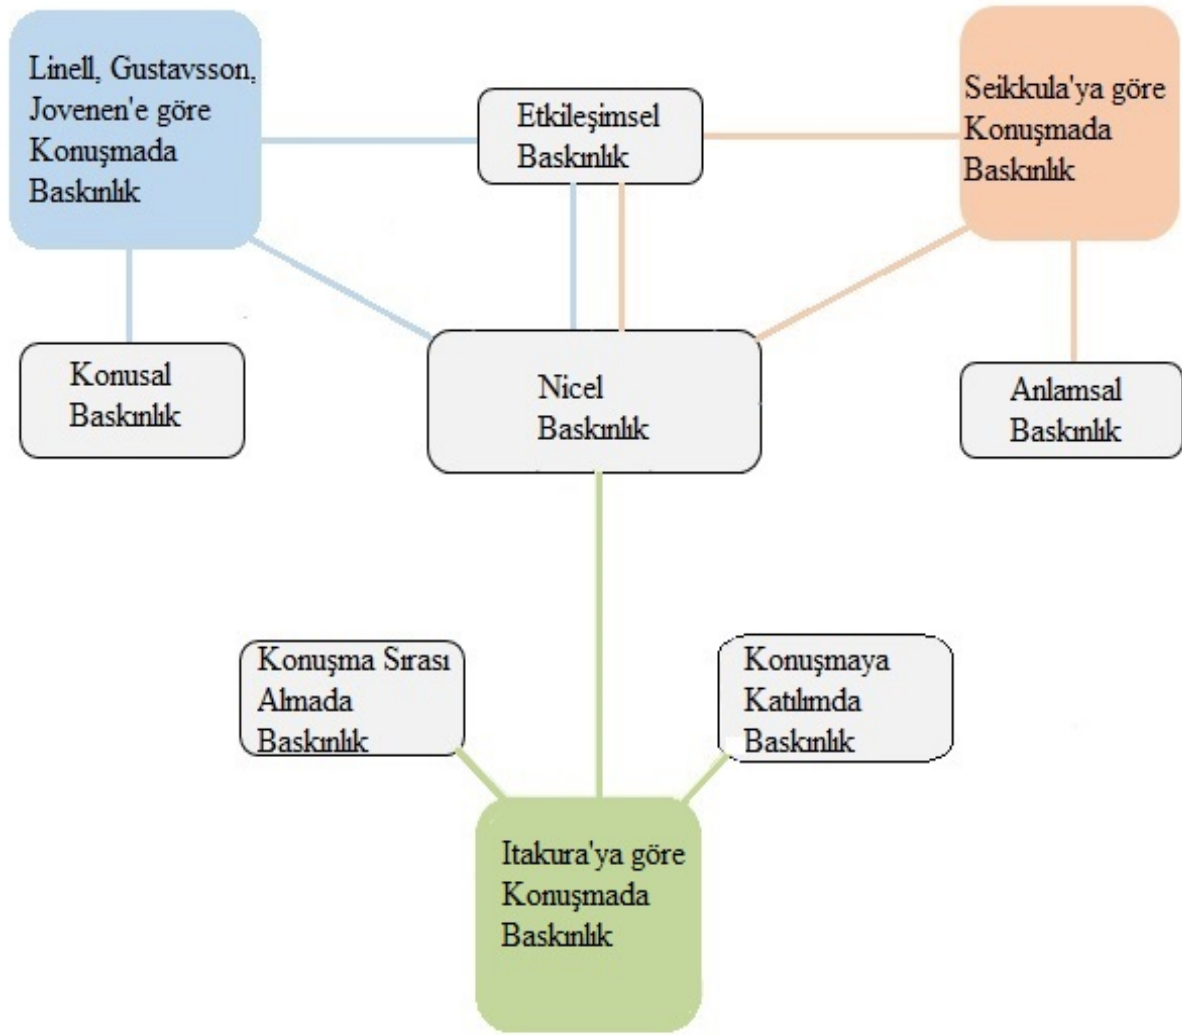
Linell, Gustavsson, Jovenen'e göre Konuşmada Baskınlık

Etkileşimsel Baskınlık

Seikkula'ya göre Konuşmada Baskınlık

Konusal Baskınlık

Nicel Baskınlık

Anlamsal Baskınlık

Konuşma Sırası Almada Baskınlık

Konuşmaya Katılımda Baskınlık

Itakura'ya göre Konuşmada Baskınlık